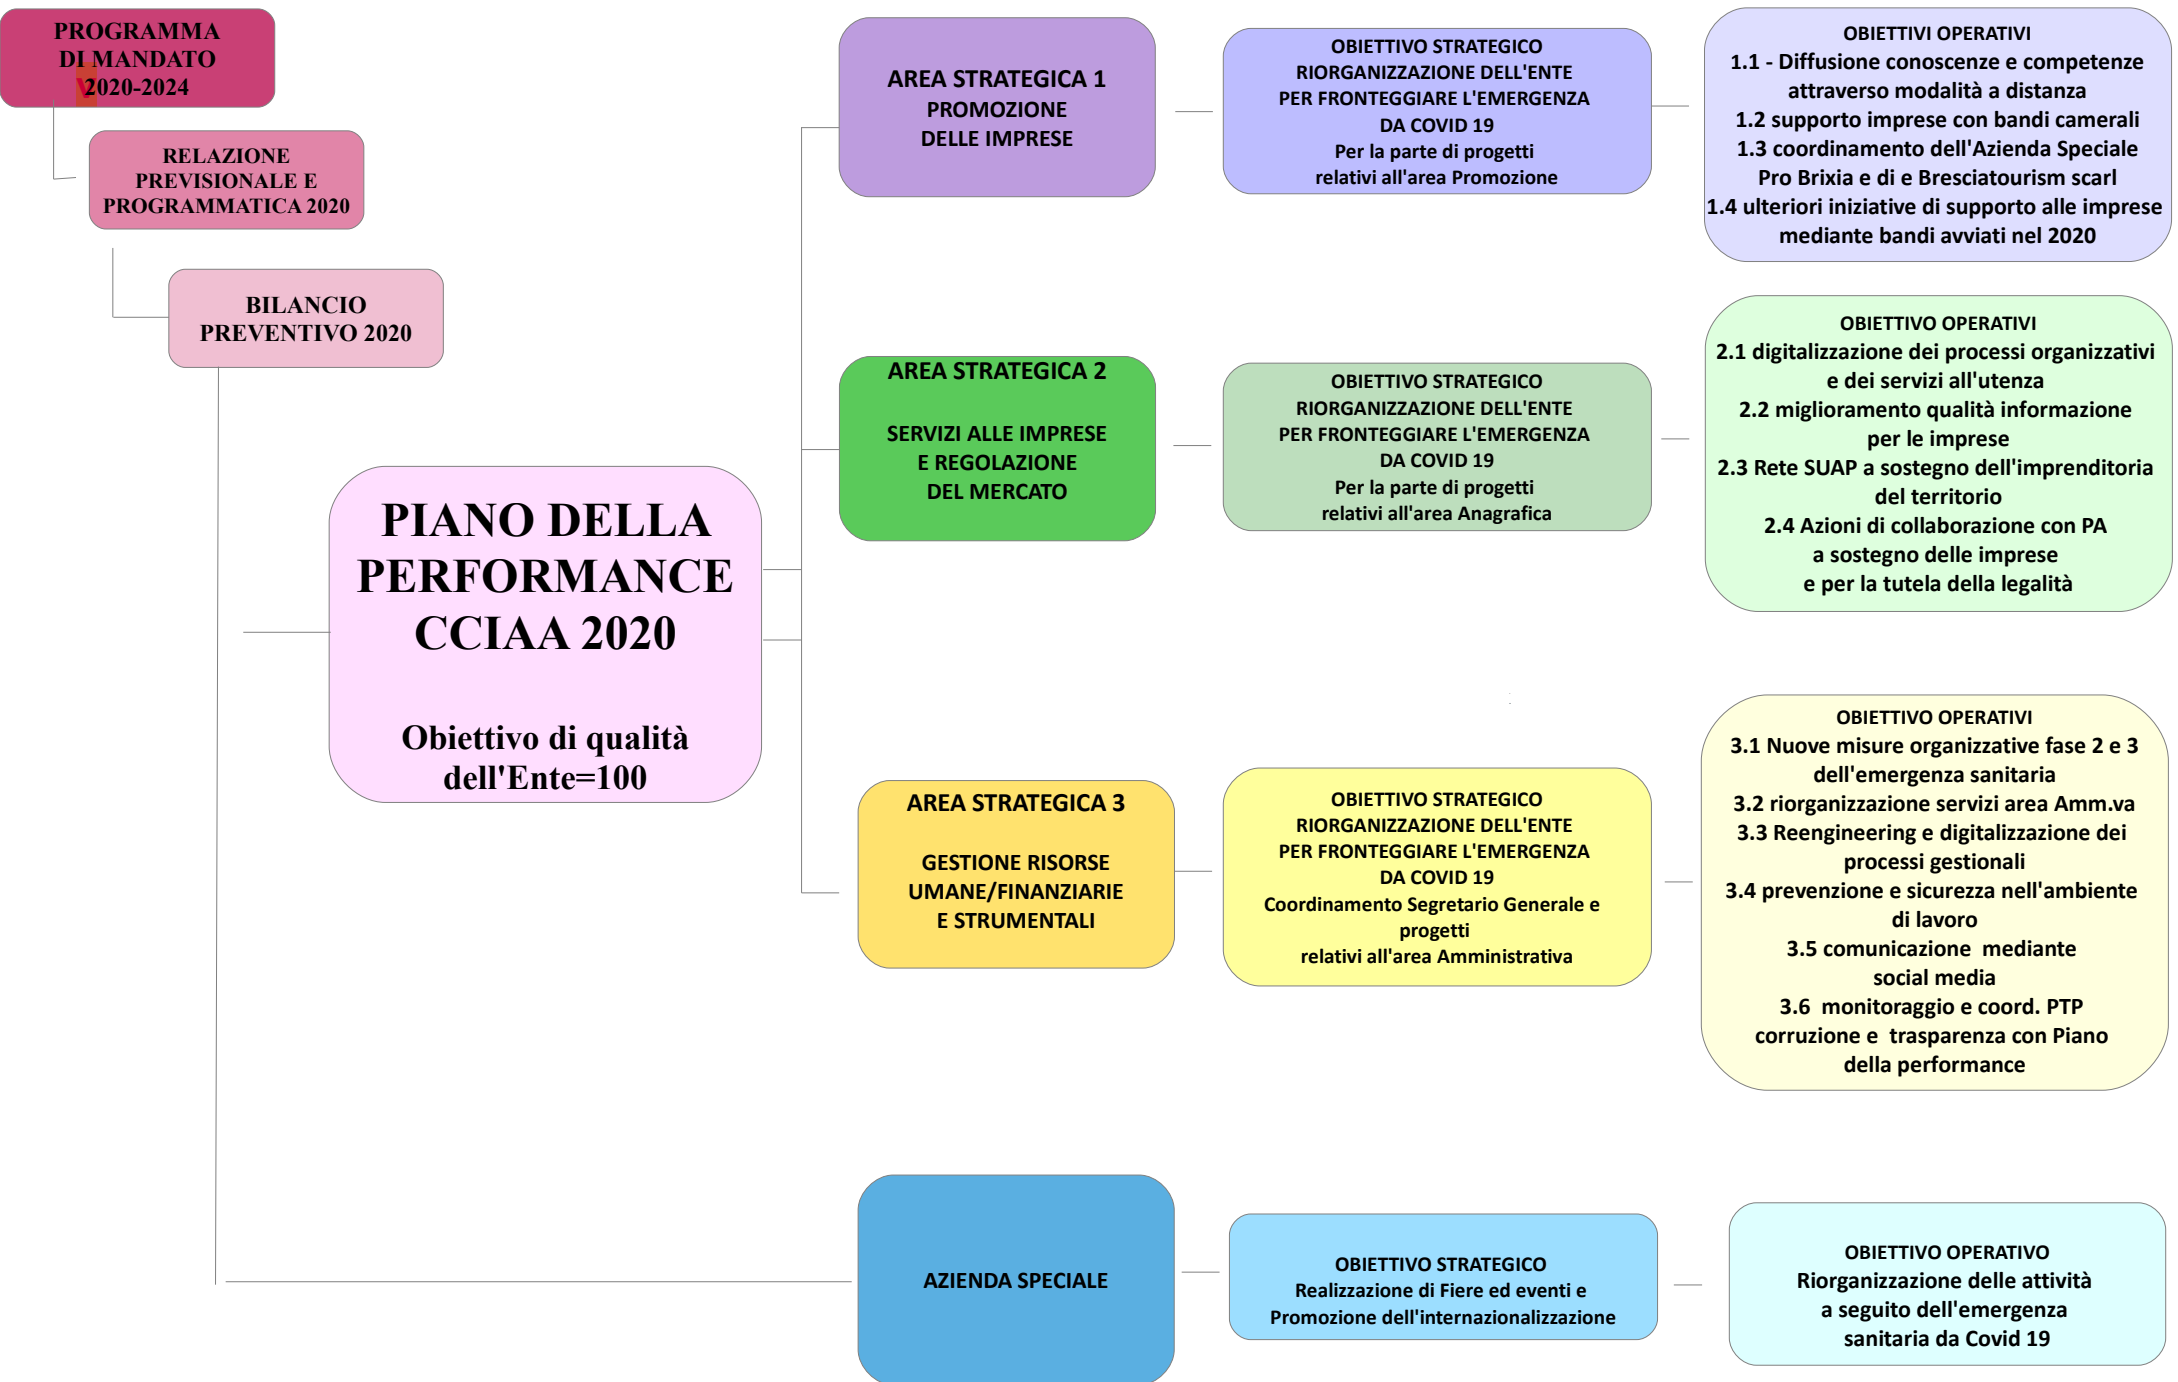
PROGRAMMA DI MANDATO 2020-2024

RELAZIONE PREVISIONALE E PROGRAMMATICA 2020

BILANCIO PREVENTIVO 2020

PIANO DELLA PERFORMANCE CCIAA 2020

Obiettivo di qualità dell'Ente=100

AREA STRATEGICA 1
PROMOZIONE DELLE IMPRESE

OBIETTIVO STRATEGICO
RIORGANIZZAZIONE DELL'ENTE PER FRONTEGGIARE L'EMERGENZA DA COVID 19
Per la parte di progetti relativi all'area Promozione

OBIETTIVI OPERATIVI
1.1 - Diffusione conoscenze e competenze attraverso modalità a distanza
1.2 supporto imprese con bandi camerali
1.3 coordinamento dell'Azienda Speciale Pro Brixia e di e Bresciatourism scarl
1.4 ulteriori iniziative di supporto alle imprese mediante bandi avviati nel 2020

AREA STRATEGICA 2
SERVIZI ALLE IMPRESE E REGOLAZIONE DEL MERCATO

OBIETTIVO STRATEGICO
RIORGANIZZAZIONE DELL'ENTE PER FRONTEGGIARE L'EMERGENZA DA COVID 19
Per la parte di progetti relativi all'area Anagrafica

OBIETTIVO OPERATIVI
2.1 digitalizzazione dei processi organizzativi e dei servizi all'utenza
2.2 miglioramento qualità informazione per le imprese
2.3 Rete SUAP a sostegno dell'imprenditoria del territorio
2.4 Azioni di collaborazione con PA a sostegno delle imprese e per la tutela della legalità

AREA STRATEGICA 3
GESTIONE RISORSE UMANE/FINANZIARIE E STRUMENTALI

OBIETTIVO STRATEGICO
RIORGANIZZAZIONE DELL'ENTE PER FRONTEGGIARE L'EMERGENZA DA COVID 19
Coordinamento Segretario Generale e progetti relativi all'area Amministrativa

OBIETTIVO OPERATIVI
3.1 Nuove misure organizzative fase 2 e 3 dell'emergenza sanitaria
3.2 riorganizzazione servizi area Amm.va
3.3 Reengineering e digitalizzazione dei processi gestionali
3.4 prevenzione e sicurezza nell'ambiente di lavoro
3.5 comunicazione mediante social media
3.6 monitoraggio e coord. PTP corruzione e trasparenza con Piano della performance

AZIENDA SPECIALE

OBIETTIVO STRATEGICO
Realizzazione di Fiere ed eventi e Promozione dell'internazionalizzazione

OBIETTIVO OPERATIVO
Riorganizzazione delle attività a seguito dell'emergenza sanitaria da Covid 19